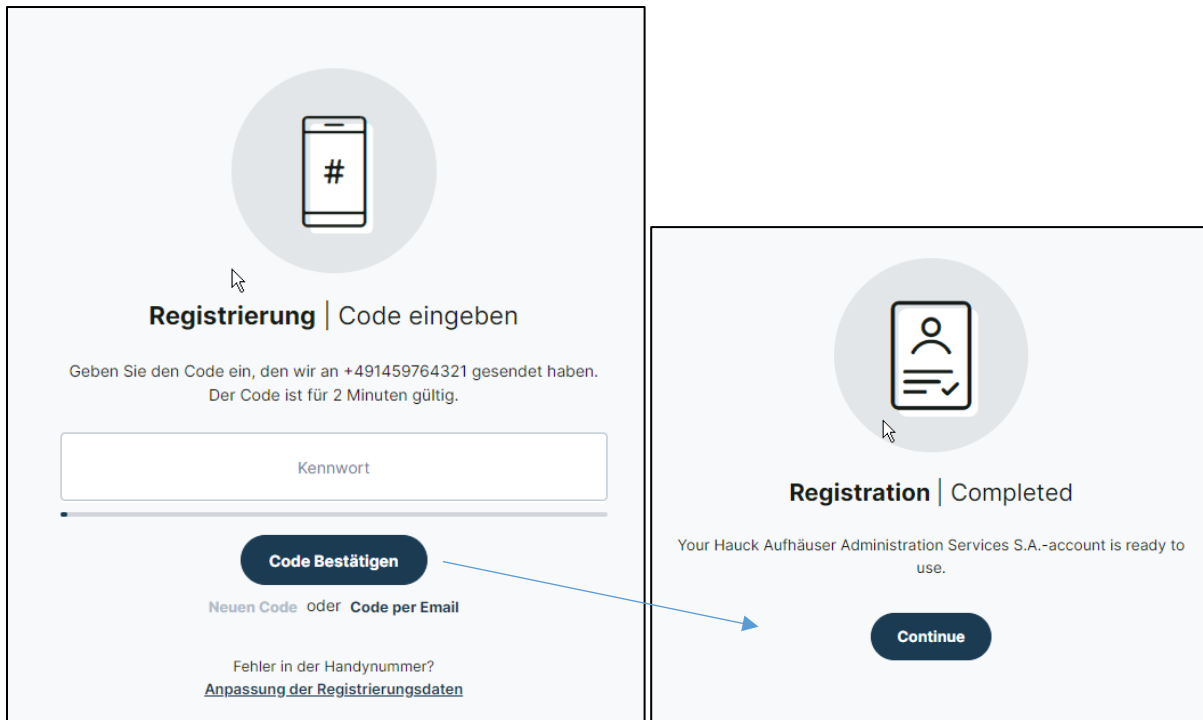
#

**Registrierung** | Code eingeben

Geben Sie den Code ein, den wir an +491459764321 gesendet haben. Der Code ist für 2 Minuten gültig.

Kennwort

Code Bestätigen

Neuen Code oder Code per Email

Fehler in der Handynummer?
Anpassung der Registrierungsdaten

**Registration** | Completed

Your Hauck Aufhäuser Administration Services S.A.-account is ready to use.

Continue